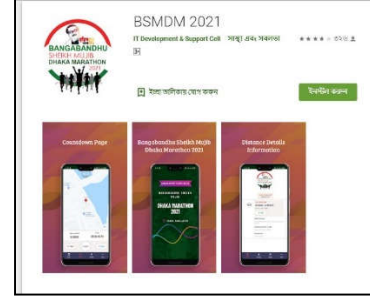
BANGABANDHU SHEIKH MUJIB DHAKA MARATHON 2021

BSMDM 2021

IT Development & Support Cell স্বাস্থ্য এবং সমন্বয় ★★★★ ৩২৩ ±

৩+

ইচ্ছা তালিকায় যোগ করুন

ইনস্টল করুন

Countdown Page

Bangabandhu Sheikh Mujib Dhaka Marathon 2021

Distance Details Information

BANGABANDHU SHEIKH MUJIB DHAKA MARATHON 2021